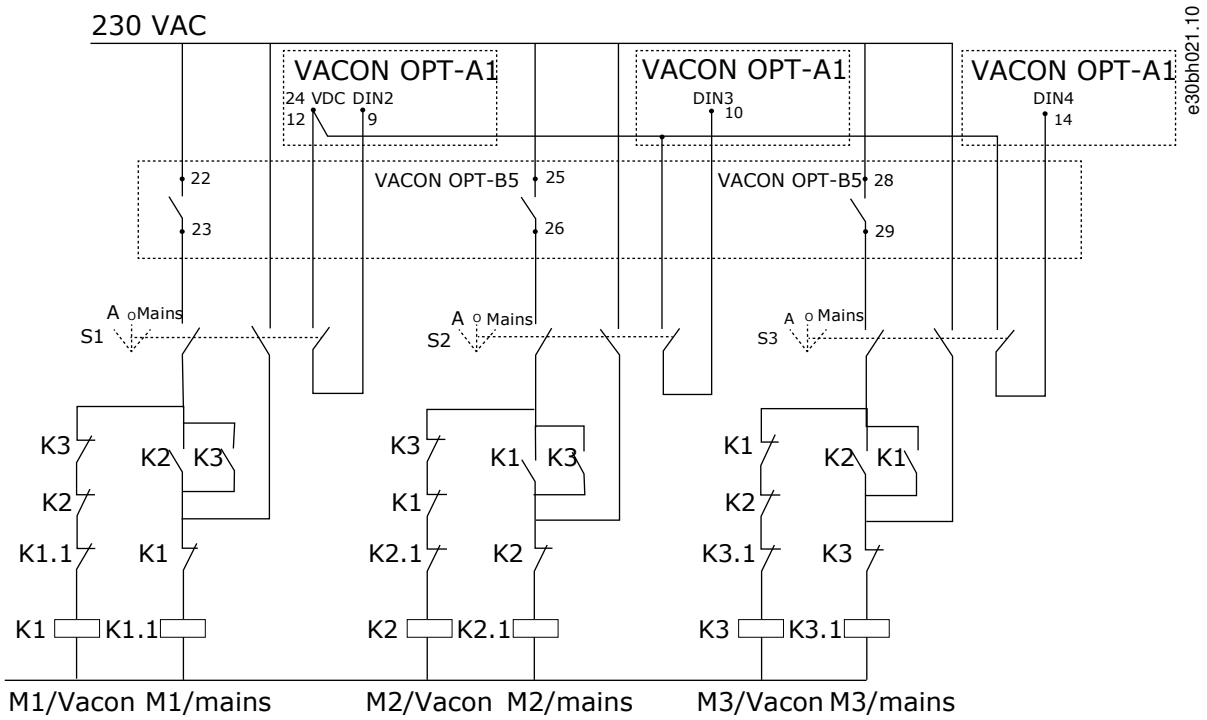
230 VAC

e30bh021.10

VACON OPT-A1
24 VDC DIN2
12 9

VACON OPT-A1
DIN3
10

VACON OPT-A1
DIN4
14

22
23

VACON OPT-B5 25
26

VACON OPT-B5 28
29

A Mains
S1

A Mains
S2

A Mains
S3

K3 K2 K3
K2
K1.1 K1
K1 K1.1

K3 K1 K3
K1
K2.1 K2
K2 K2.1

K1 K2 K1
K2
K3.1 K3
K3 K3.1

M1/Vacon M1/mains M2/Vacon M2/mains M3/Vacon M3/mains